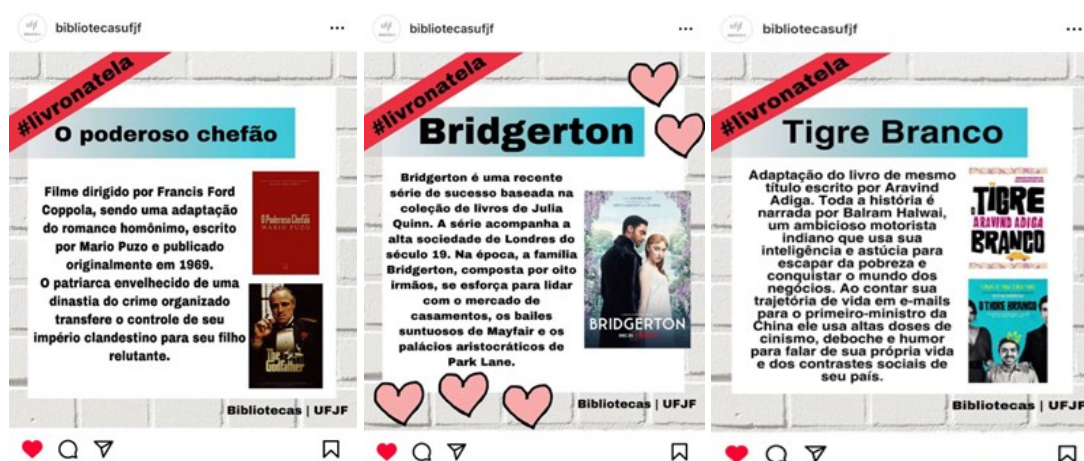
bibliotecasufjf ...

#livronatela

O poderoso chefão

Filme dirigido por Francis Ford Coppola, sendo uma adaptação do romance homônimo, escrito por Mario Puzo e publicado originalmente em 1969.
O patriarca envelhecido de uma dinastia do crime organizado transfere o controle de seu império clandestino para seu filho relutante.

O Poderoso Chefão
MARIO PUZO

The Godfather

Bibliotecas | UFJF

bibliotecasufjf ...

#livronatela

Bridgerton

Bridgerton é uma recente série de sucesso baseada na coleção de livros de Julia Quinn. A série acompanha a alta sociedade de Londres do século 19. Na época, a família Bridgerton, composta por oito irmãos, se esforça para lidar com o mercado de casamentos, os bailes suntuosos de Mayfair e os palácios aristocráticos de Park Lane.

BRIDGERTON

Bibliotecas | UFJF

bibliotecasufjf ...

#livronatela

Tigre Branco

Adaptação do livro de mesmo título escrito por Aravind Adiga. Toda a história é narrada por Balram Halwai, um ambicioso motorista indiano que usa sua inteligência e astúcia para escapar da pobreza e conquistar o mundo dos negócios. Ao contar sua trajetória de vida em e-mails para o primeiro-ministro da China ele usa altas doses de cinismo, deboche e humor para falar de sua própria vida e dos contrastes sociais de seu país.

O TIGRE
ARAVIND ADIGA
BRANCO

O TIGRE BRANCO

Bibliotecas | UFJF